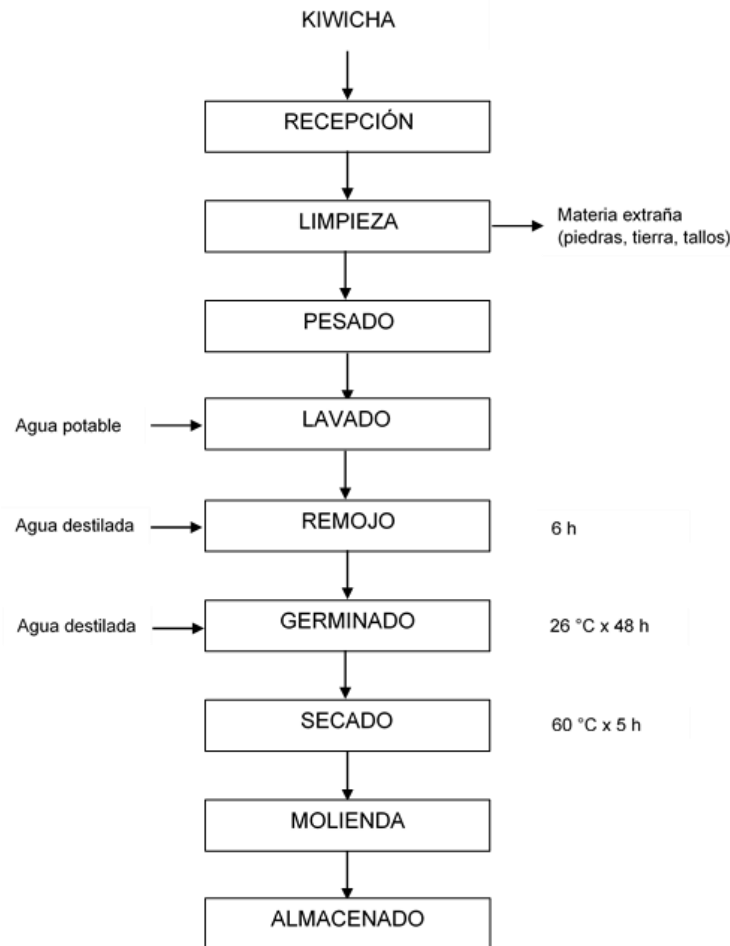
KIWICHA

RECEPCIÓN

LIMPIEZA

Materia extraña (piedras, tierra, tallos)

PESADO

Agua potable

LAVADO

Agua destilada

REMOJO

6 h

Agua destilada

GERMINADO

26 °C x 48 h

SECADO

60 °C x 5 h

MOLIENDA

ALMACENADO